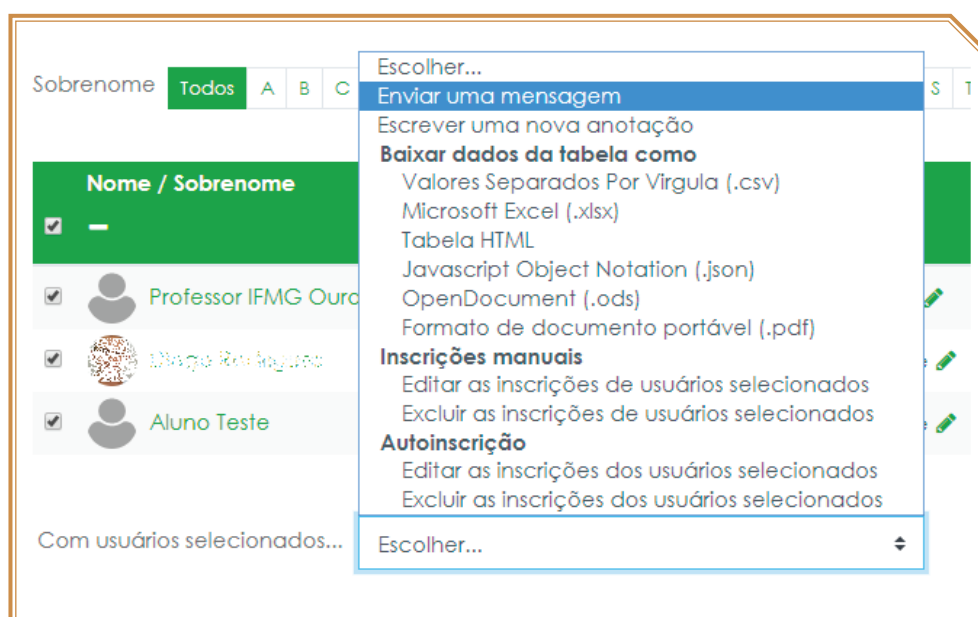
Sobrenome Todos A B C S T

Nome / Sobrenome

Professor IFMG Ouro

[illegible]

Aluno Teste

Com usuários selecionados...

Escolher...
Enviar uma mensagem
Escrever uma nova anotação
Baixar dados da tabela como
Valores Separados Por Virgula (.csv)
Microsoft Excel (.xlsx)
Tabela HTML
Javascript Object Notation (.json)
OpenDocument (.ods)
Formato de documento portável (.pdf)
Inscrições manuais
Editar as inscrições de usuários selecionados
Excluir as inscrições de usuários selecionados
Autoinscrição
Editar as inscrições dos usuários selecionados
Excluir as inscrições dos usuários selecionados

Escolher...